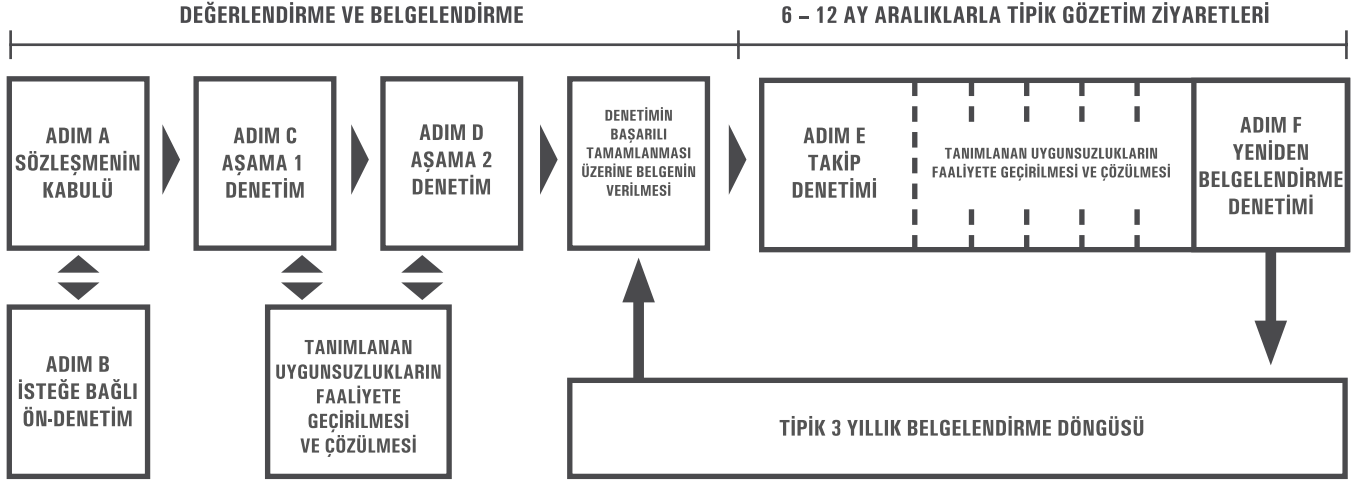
DEĞERLENDİRME VE BELGELENDİRME

6 – 12 AY ARALIKLARLA TİPİK GÖZETİM ZİYARETLERİ

ADIM A
SÖZLEŞMENİN
KABULÜ

ADIM C
AŞAMA 1
DENETİM

ADIM D
AŞAMA 2
DENETİM

DENETİMİN
BAŞARILI
TAMAMLANMASI
ÜZERİNE BELGENİN
VERİLMESİ

ADIM E
TAKİP
DENETİMİ

TANIMLANAN UYGUNSUZLUKLARIN
FAALİYETE GEÇİRİLMESİ VE ÇÖZÜLMESİ

ADIM F
YENİDEN
BELGELENDİRME
DENETİMİ

ADIM B
İSTEĞE BAĞLI
ÖN-DENETİM

TANIMLANAN
UYGUNSUZLUKLARIN
FAALİYETE
GEÇİRİLMESİ
VE ÇÖZÜLMESİ

TİPİK 3 YILLIK BELGELENDİRME DÖNGÜSÜ